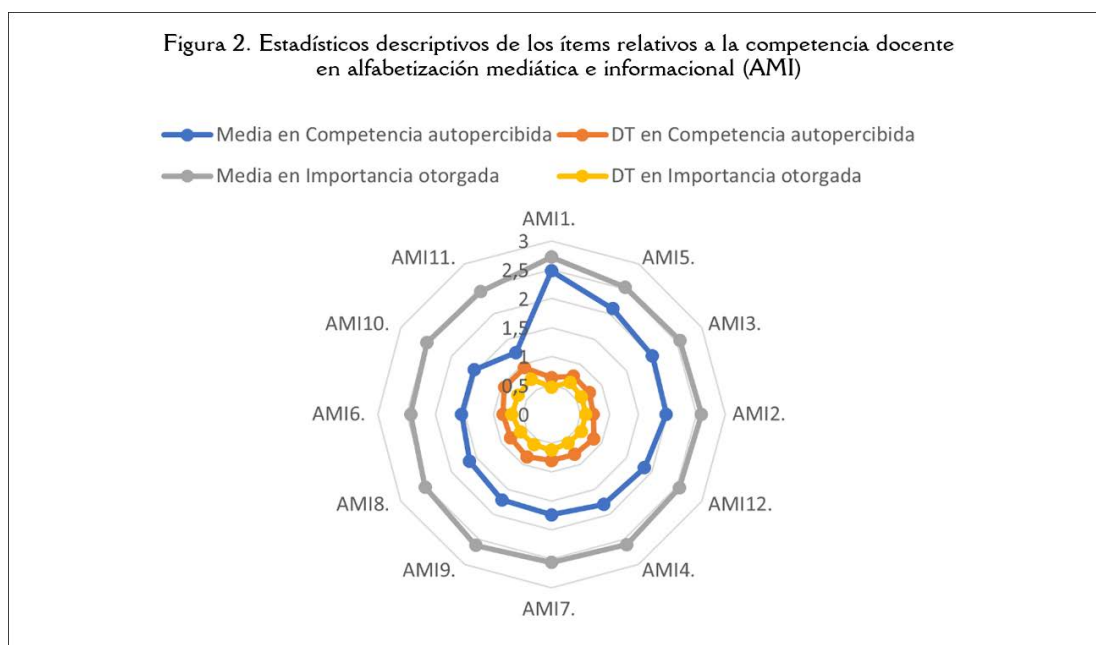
Figura 2. Estadísticos descriptivos de los ítems relativos a la competencia docente en alfabetización mediática e informacional (AMI)

Media en Competencia autopercibida
DT en Competencia autopercibida
Media en Importancia otorgada
DT en Importancia otorgada

AMI1.
3
2,5
2
1,5
1
0,5
0
AMI5.
AMI3.
AMI2.
AMI12.
AMI4.
AMI7.
AMI9.
AMI8.
AMI6.
AMI10.
AMI11.